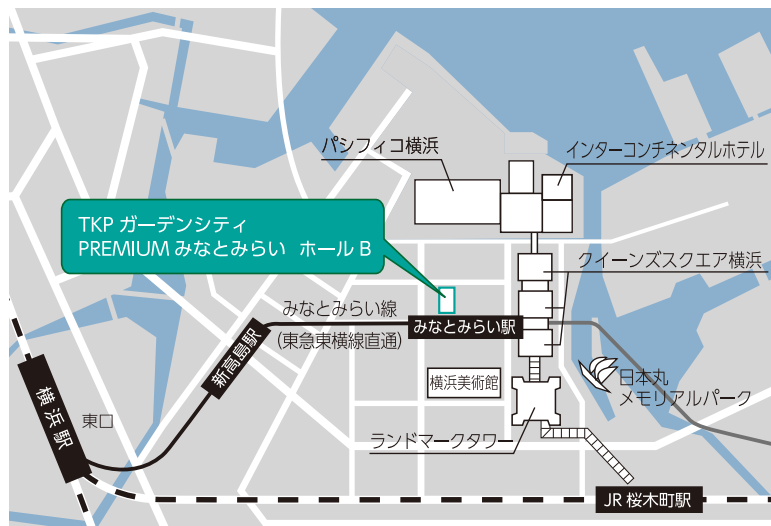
パシフィコ横浜

インターコンチネンタルホテル

TKP ガーデンシティ
PREMIUM みなとみらい ホール B

クイーンズスクエア横浜

みなとみらい線
（東急東横線直通）

みなとみらい駅

新高島駅

横浜美術館

日本丸
メモリアルパーク

横浜駅

東口

ランドマークタワー

JR 桜木町駅